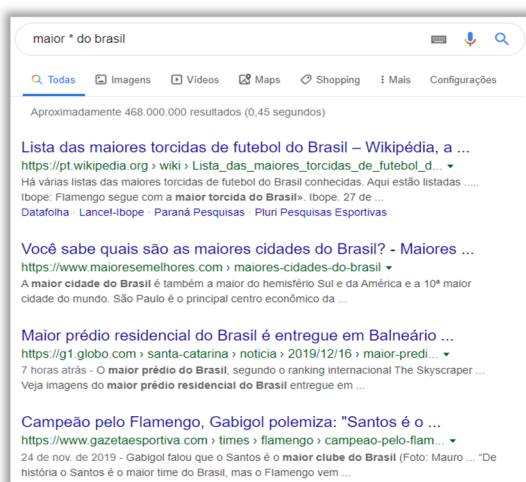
maior * do brasil

Todas Imagens Vídeos Maps Shopping Mais Configurações

Aproximadamente 468.000.000 resultados (0,45 segundos)

Lista das maiores torcidas de futebol do Brasil – Wikipédia, a ...
https://pt.wikipedia.org › wiki › Lista_das_maiores_torcidas_de_futebol_d...
Há várias listas das maiores torcidas de futebol do Brasil conhecidas. Aqui estão listadas ..... Ibope: Flamengo segue com a maior torcida do Brasil». Ibope. 27 de ...
Datafolha · Lancel-Ibope · Paraná Pesquisas · Pluri Pesquisas Esportivas

Você sabe quais são as maiores cidades do Brasil? - Maiores ...
https://www.maioresemelhores.com › maiores-cidades-do-brasil
A maior cidade do Brasil é também a maior do hemisfério Sul e da América e a 10ª maior cidade do mundo. São Paulo é o principal centro econômico da ...

Maior prédio residencial do Brasil é entregue em Balneário ...
https://g1.globo.com › santa-catarina › noticia › 2019/12/16 › maior-predi...
7 horas atrás - O maior prédio do Brasil, segundo o ranking internacional The Skyscraper ... Veja imagens do maior prédio residencial do Brasil entregue em ...

Campeão pelo Flamengo, Gabigol polemiza: "Santos é o ...
https://www.gazetaesportiva.com › times › flamengo › campeao-pelo-flam...
24 de nov. de 2019 - Gabigol falou que o Santos é o maior clube do Brasil (Foto: Mauro ... "De história o Santos é o maior time do Brasil, mas o Flamengo vem ...